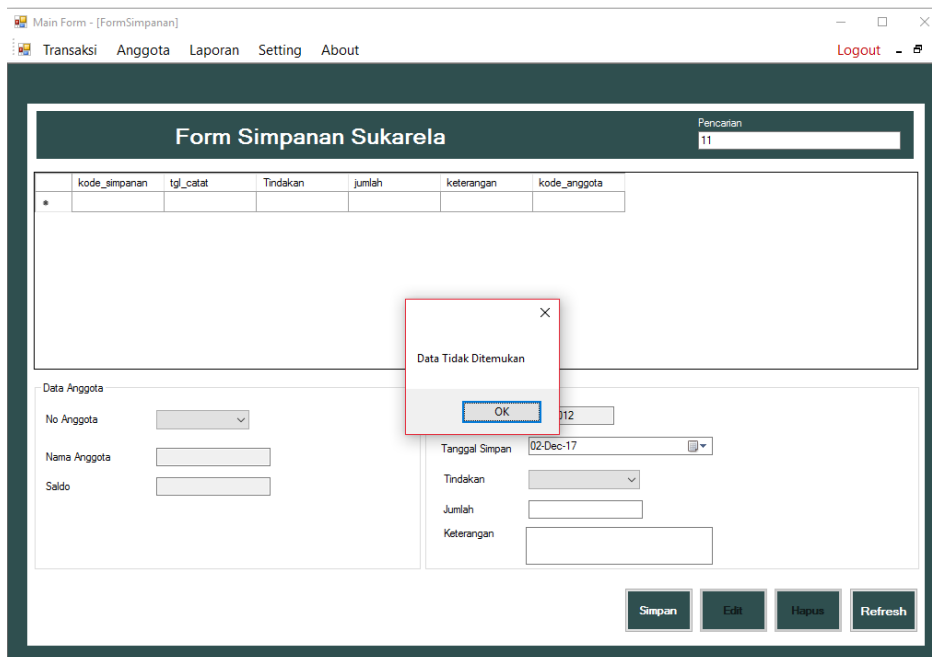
Main Form - [FormSimpanan]

Transaksi Anggota Laporan Setting About

Logout

Form Simpanan Sukarela

Pencarian
11

| | kode_simpanan | tgl_catat | Tindakan | jumlah | keterangan | kode_anggota |
|---|---|---|---|---|---|---|
| * | | | | | | |

Data Tidak Ditemukan

OK

Data Anggota

No Anggota

Nama Anggota

Saldo

012

Tanggal Simpan 02-Dec-17

Tindakan

Jumlah

Keterangan

Simpan Edit Hapus Refresh